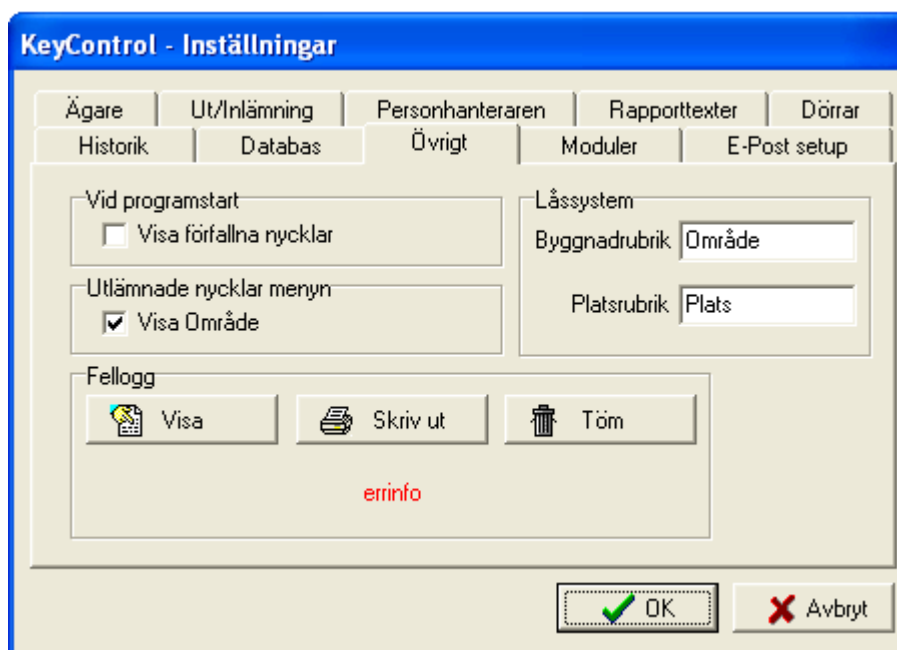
KeyControl - Inställningar

Ägare
Ut/Inlämning
Personhanteraren
Rapporttexter
Dörrar
Historik
Databas
Övrigt
Moduler
E-Post setup

Vid programstart
Visa förfallna nycklar

Utlämnade nycklar menyn
Visa Område

Låssystem
Byggnadrubrik Område
Platsrubrik Plats

Fellogg
Visa
Skriv ut
Töm

errinfo

OK
Avbryt